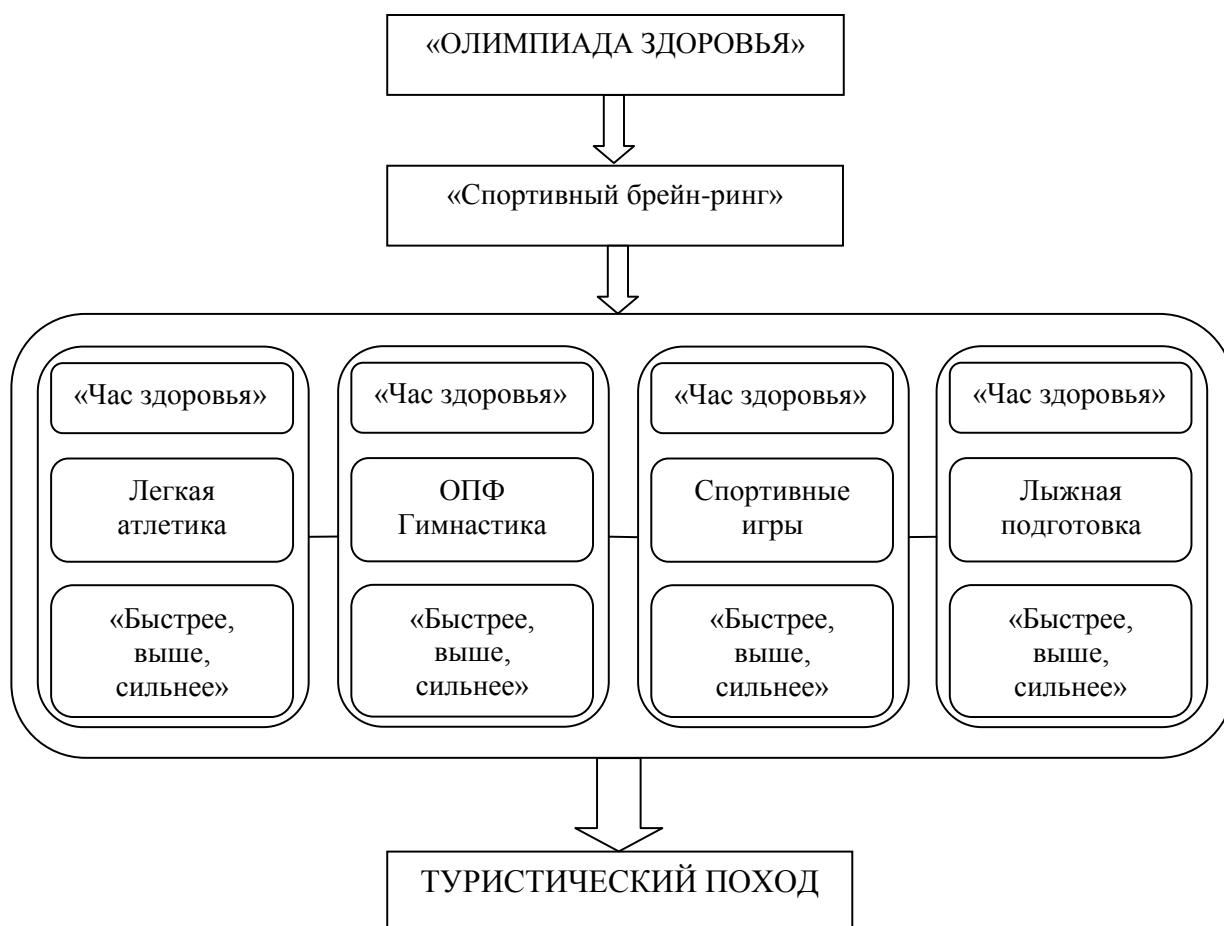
«ОЛИМПИАДА ЗДОРОВЬЯ»

«Спортивный брейн-ринг»

«Час здоровья»

Легкая атлетика

«Быстрее, выше, сильнее»

«Час здоровья»

ОПФ Гимнастика

«Быстрее, выше, сильнее»

«Час здоровья»

Спортивные игры

«Быстрее, выше, сильнее»

«Час здоровья»

Лыжная подготовка

«Быстрее, выше, сильнее»

ТУРИСТИЧЕСКИЙ ПОХОД